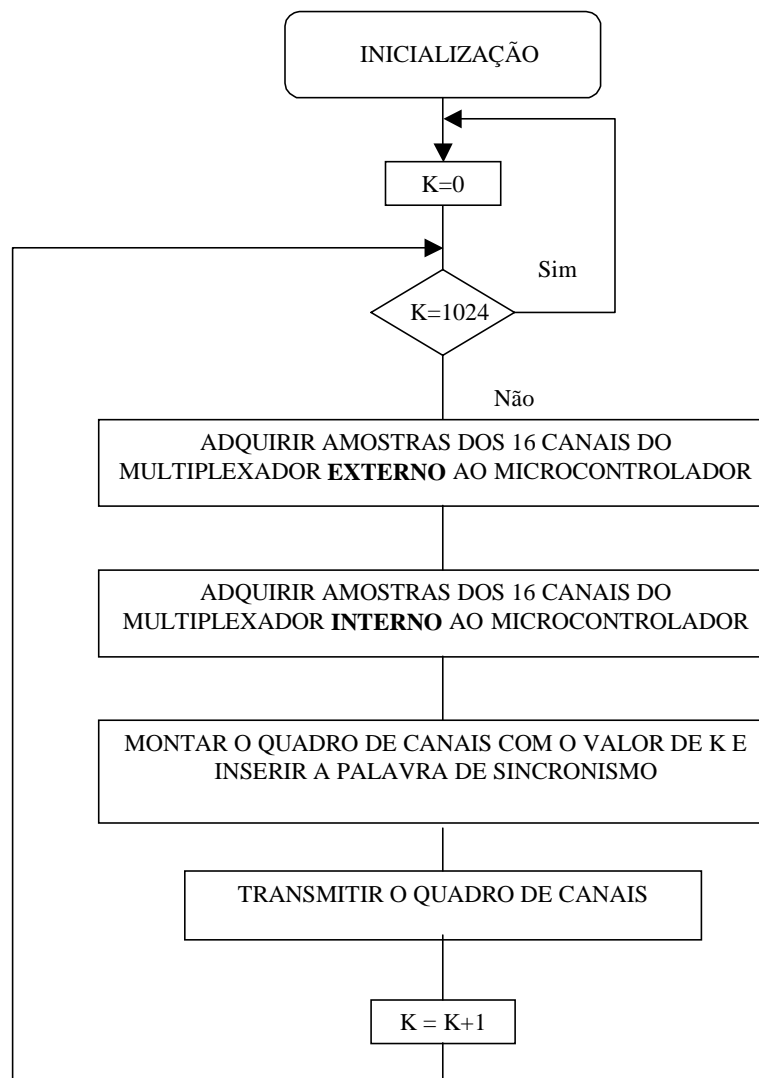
INICIALIZAÇÃO

K=0

Sim

K=1024

Não

ADQUIRIR AMOSTRAS DOS 16 CANAIS DO MULTIPLEXADOR **EXTERNO** AO MICROCONTROLADOR

ADQUIRIR AMOSTRAS DOS 16 CANAIS DO MULTIPLEXADOR **INTERNO** AO MICROCONTROLADOR

MONTAR O QUADRO DE CANAIS COM O VALOR DE K E INSERIR A PALAVRA DE SINCRONISMO

TRANSMITIR O QUADRO DE CANAIS

K = K+1